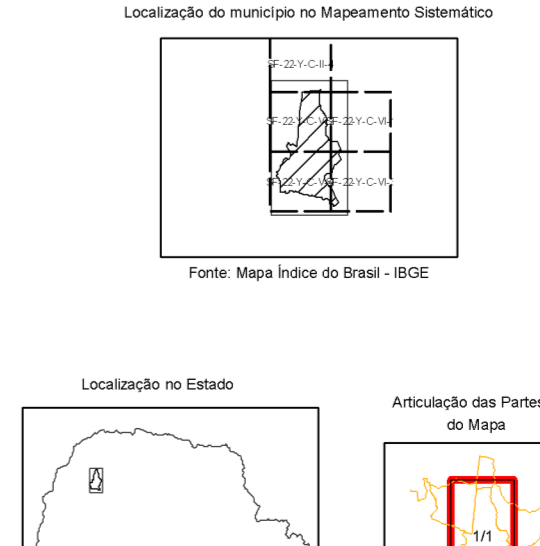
Localização do município no Mapeamento Sistemático

SF-22-Y-C-II-4

SF-22-Y-C-V-2

SF-22-Y-C-VI-1

SF-22-Y-C-V-4

SF-22-Y-C-VI-3

Fonte: Mapa Índice do Brasil - IBGE

Localização no Estado

Articulação das Partes do Mapa

1/1